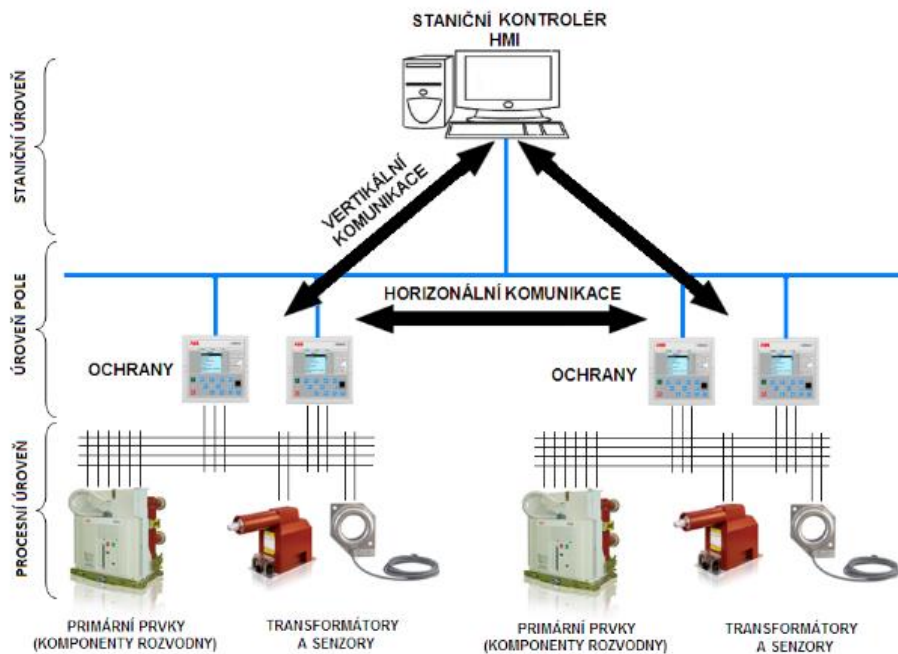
STANIČNÍ KONTROLÉR
HMI

STANIČNÍ ÚROVEŇ

VERTIKÁLNÍ KOMUNIKACE

ÚROVEŇ POLE

HORIZONÁLNÍ KOMUNIKACE

OCHRANY

OCHRANY

PROCESNÍ ÚROVEŇ

PRIMÁRNÍ PRVKY (KOMPONENTY ROZVODNY)

TRANSFORMÁTORY A SENZORY

PRIMÁRNÍ PRVKY (KOMPONENTY ROZVODNY)

TRANSFORMÁTORY A SENZORY